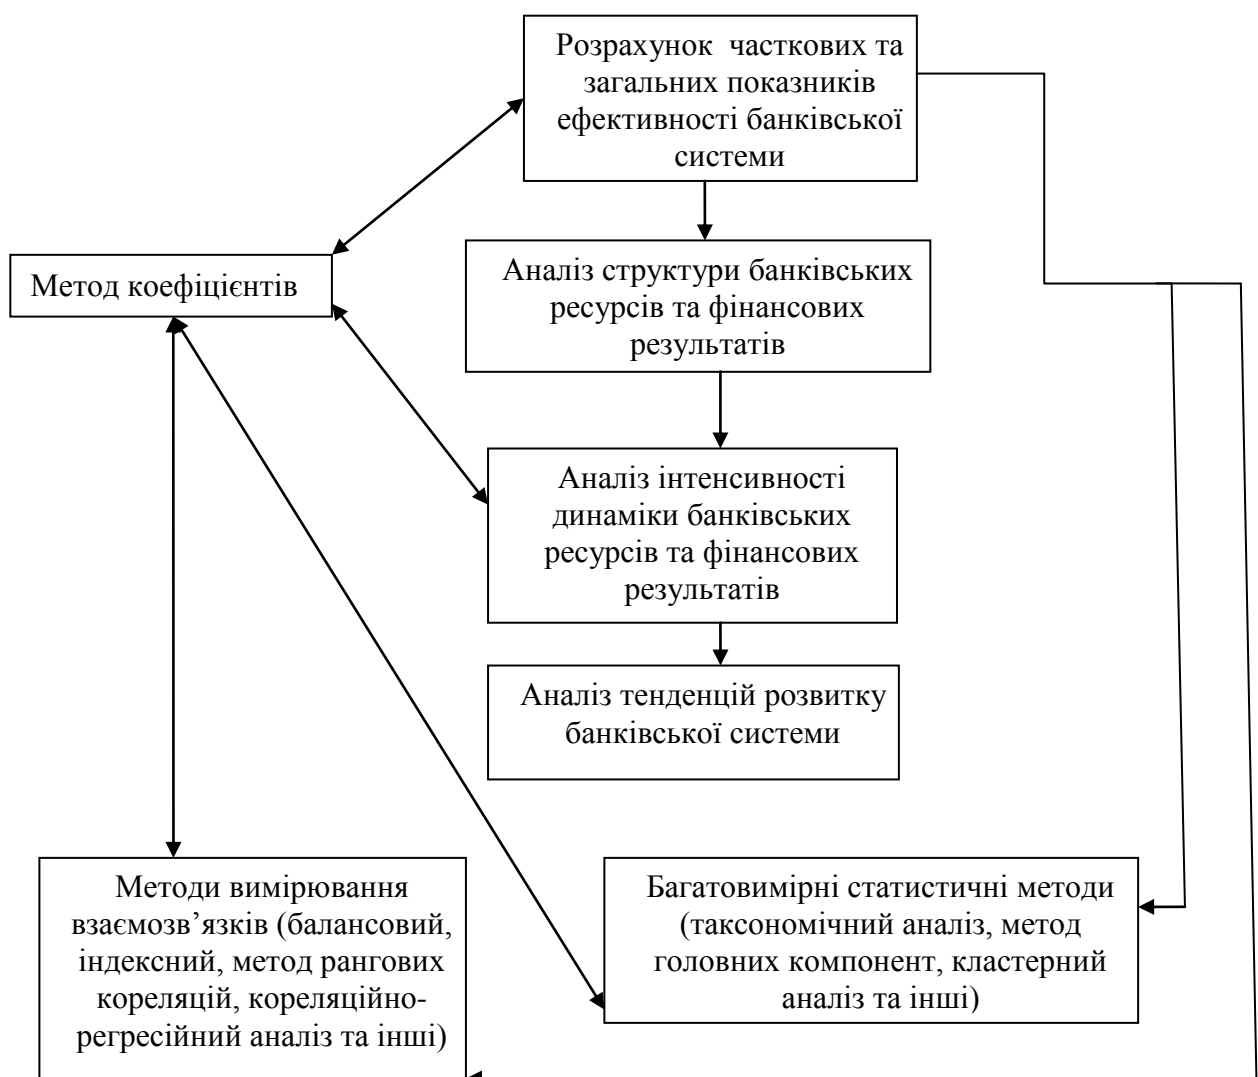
Розрахунок часткових та загальних показників ефективності банківської системи

Метод коефіцієнтів

Аналіз структури банківських ресурсів та фінансових результатів

Аналіз інтенсивності динаміки банківських ресурсів та фінансових результатів

Аналіз тенденцій розвитку банківської системи

Методи вимірювання взаємозв’язків (балансовий, індексний, метод рангових кореляцій, кореляційно-регресійний аналіз та інші)

Багатовимірні статистичні методи (таксономічний аналіз, метод головних компонент, кластерний аналіз та інші)